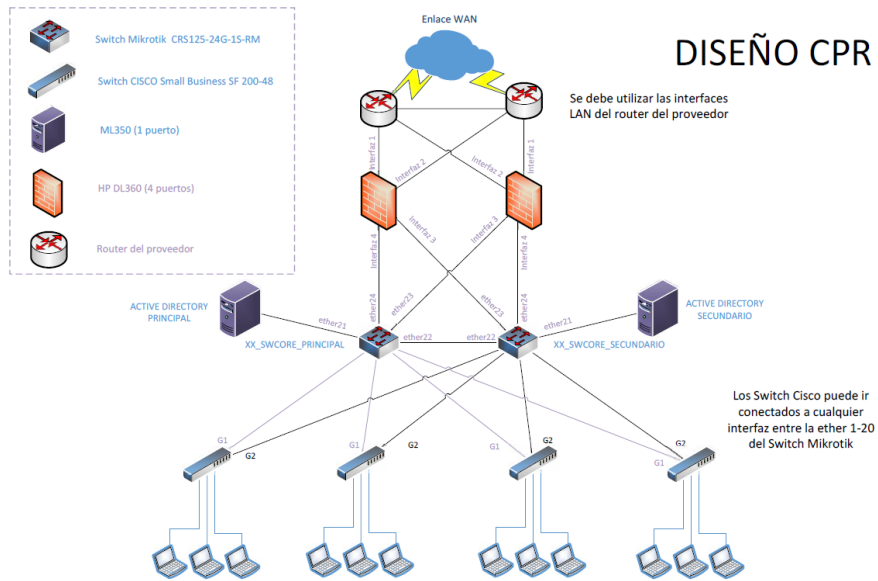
Switch Mikrotik CRS125-24G-1S-RM

Switch CISCO Small Business SF 200-48

ML350 (1 puerto)

HP DL360 (4 puertos)

Router del proveedor

Enlace WAN

DISEÑO CPR

Se debe utilizar las interfaces LAN del router del proveedor

Interfaz 1
Interfaz 2
Interfaz 2
Interfaz 1
Interfaz 3
Interfaz 3
Interfaz 4
Interfaz 4

ACTIVE DIRECTORY PRINCIPAL

ACTIVE DIRECTORY SECUNDARIO

ether24
ether23
ether21
ether22
ether22
ether23
ether24
ether21

XX_SWCORE_PRINCIPAL

XX_SWCORE_SECUNDARIO

Los Switch Cisco puede ir conectados a cualquier interfaz entre la ether 1-20 del Switch Mikrotik

G1
G2
G1
G2
G1
G2
G2
G1